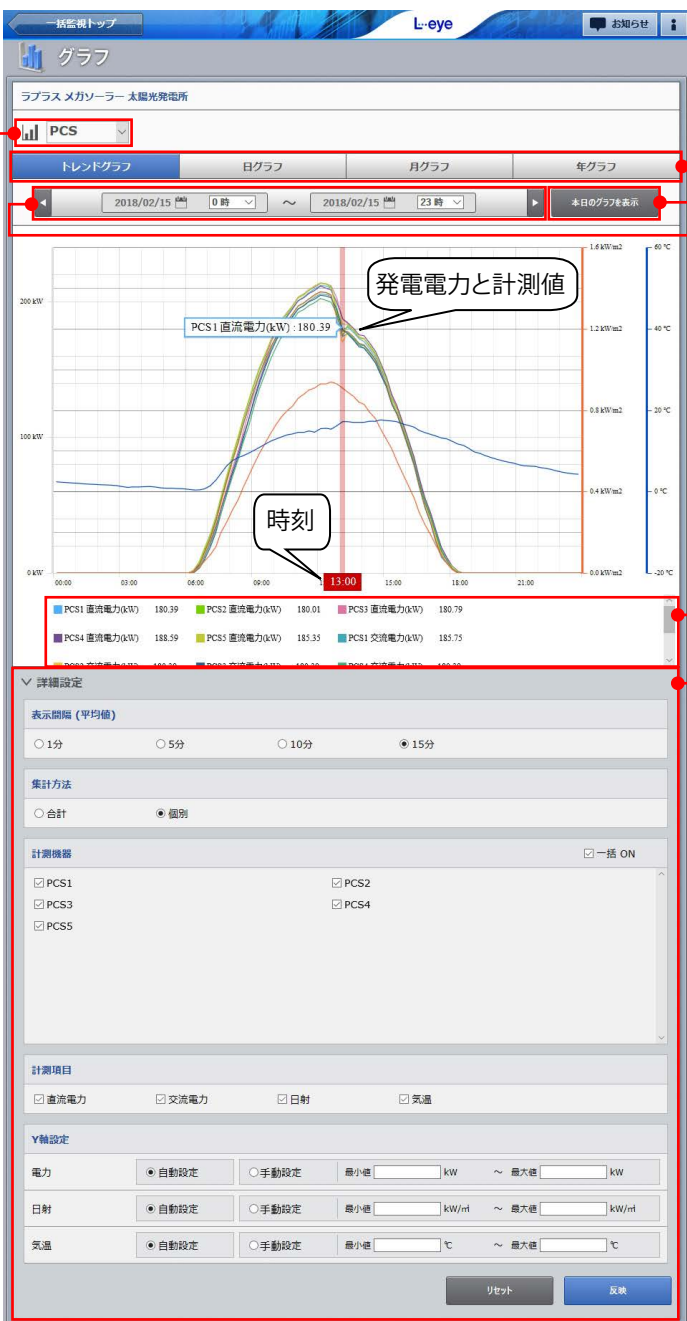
一括監視トップ

L·eye

お知らせ

グラフ

ラプラス メガソーラー 太陽光発電所

PCS

トレンドグラフ | 日グラフ | 月グラフ | 年グラフ

2018/02/15 0時 ～ 2018/02/15 23時

本日のグラフを表示

発電電力と計測値

PCS1 直流電力(kW) : 180.39

時刻

200 kW
100 kW
0 kW

1.6 kW/m2
1.2 kW/m2
0.8 kW/m2
0.4 kW/m2
0.0 kW/m2

60 ℃
40 ℃
20 ℃
0 ℃
-20 ℃

00:00 03:00 06:00 09:00 13:00 15:00 18:00 21:00

PCS1 直流電力(kW) 180.39
PCS2 直流電力(kW) 180.01
PCS3 直流電力(kW) 180.79
PCS4 直流電力(kW) 188.59
PCS5 直流電力(kW) 185.35
PCS1 交流電力(kW) 185.75
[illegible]

詳細設定

表示間隔 (平均値)

1分 5分 10分 15分

集計方法

合計 個別

計測機器

一括 ON

PCS1
PCS2
PCS3
PCS4
PCS5

計測項目

直流電力 交流電力 日射 気温

Y軸設定

電力 自動設定 手動設定 最小値 kW ～ 最大値 kW
日射 自動設定 手動設定 最小値 kW/㎡ ～ 最大値 kW/㎡
気温 自動設定 手動設定 最小値 ℃ ～ 最大値 ℃

リセット

反映